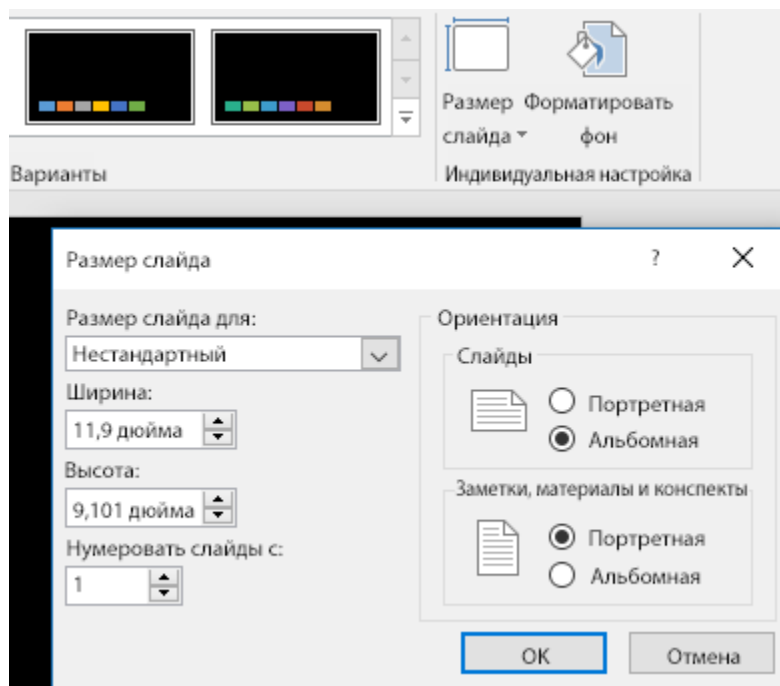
Размер слайда ▾ Форматировать фон
Варианты
Индивидуальная настройка

Размер слайда
? X

Размер слайда для:
Нестандартный
Ширина:
11,9 дюйма
Высота:
9,101 дюйма
Нумеровать слайды с:
1

Ориентация
Слайды
Портретная
Альбомная
Заметки, материалы и конспекты
Портретная
Альбомная

ОК
Отмена